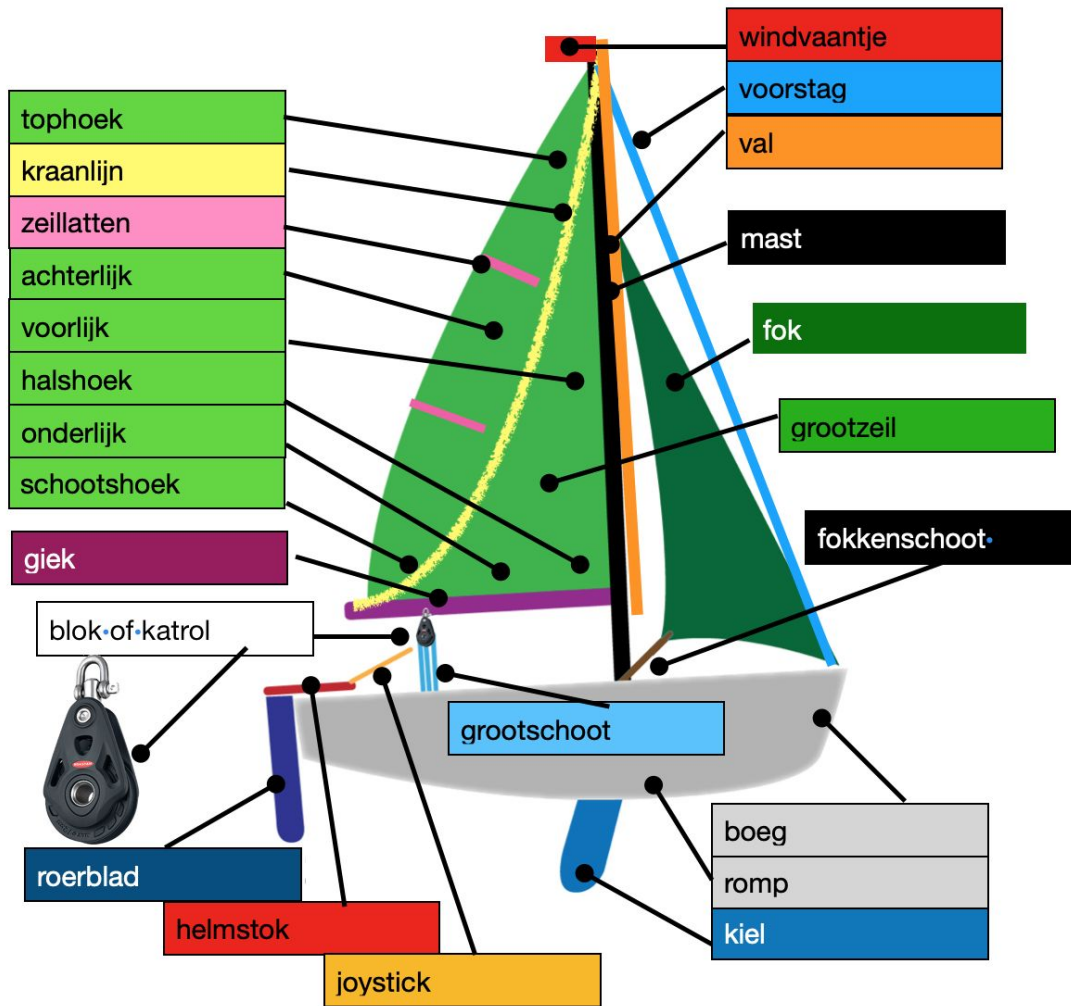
windvaantje
voorstag
val
tophoek
kraanlijn
zeillatten
achterlijk
voorlijk
halshoek
onderlijk
schootshoek
mast
fok
grootzeil
fokkenschoot
giek
blok of katrol
grootschoot
roerblad
helmstok
joystick
boeg
romp
kiel